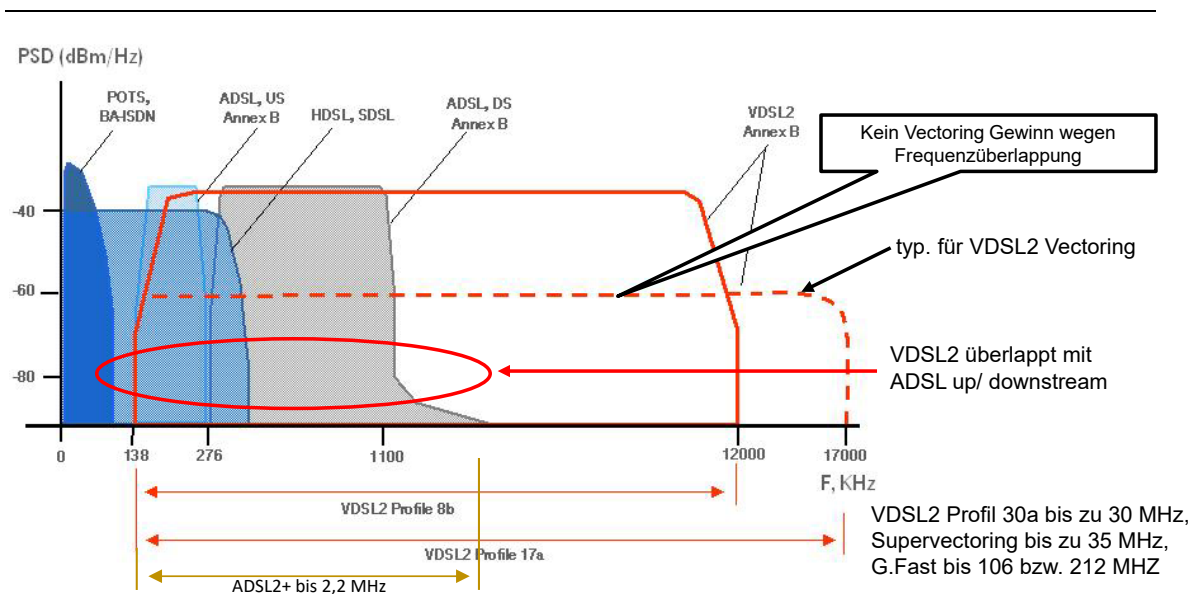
PSD (dBm/Hz)

POTS, BA-ISDN

ADSL, US Annex B

HDSL, SDSL

ADSL, DS Annex B

VDSL2 Annex B

Kein Vectoring Gewinn wegen Frequenzüberlappung

typ. für VDSL2 Vectoring

-40

-60

-80

VDSL2 überlappt mit ADSL up/ downstream

0

138

276

1100

12000

17000

F, KHz

VDSL2 Profile 8b

VDSL2 Profile 17a

ADSL2+ bis 2,2 MHz

VDSL2 Profil 30a bis zu 30 MHz, Supervectoring bis zu 35 MHz, G.Fast bis 106 bzw. 212 MHZ